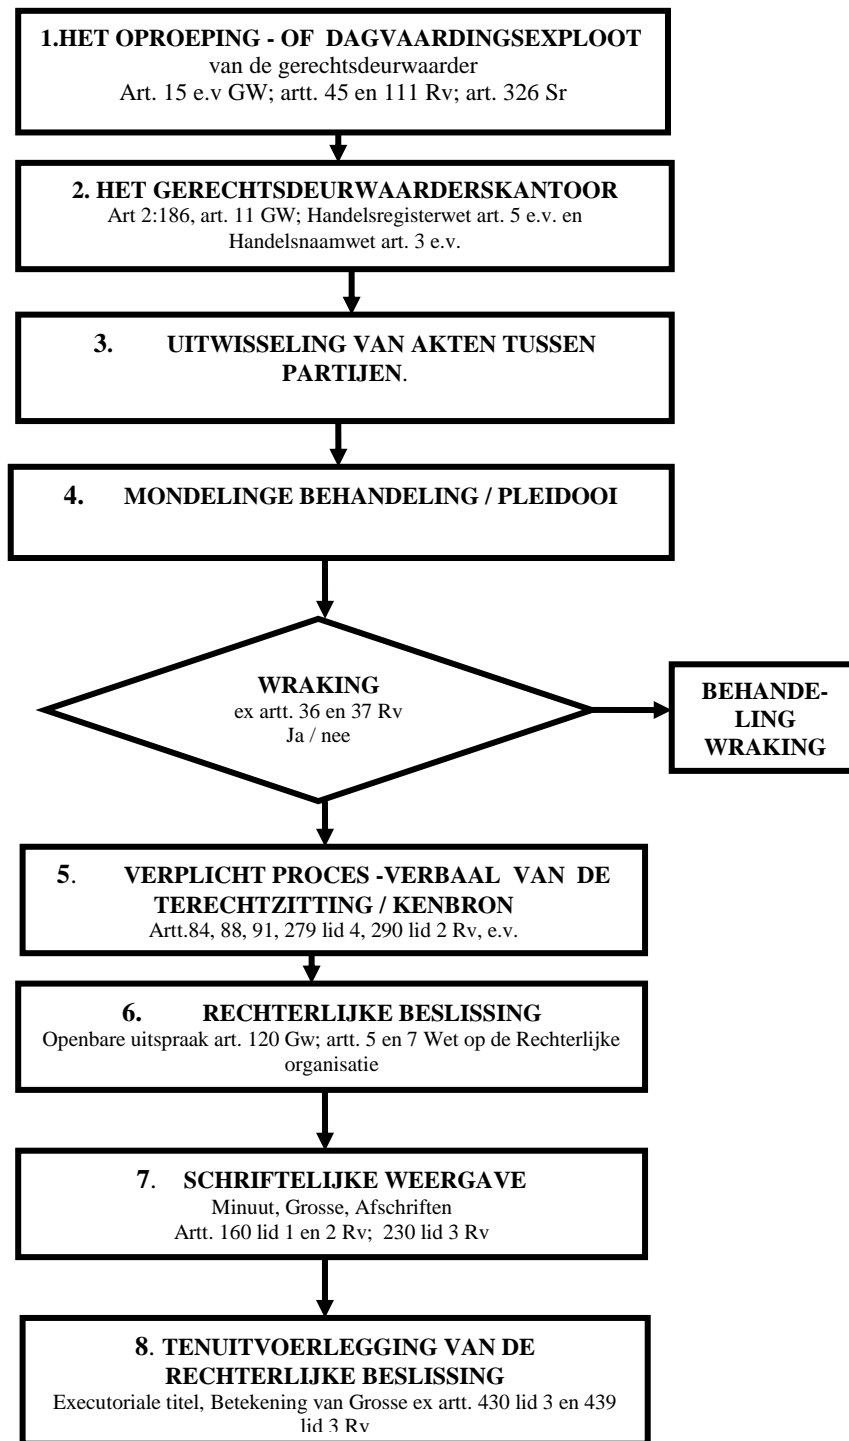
1.HET OPROEPING - OF DAGVAARDINGSEXPLOOT
van de gerechtsdeurwaarder
Art. 15 e.v GW; artt. 45 en 111 Rv; art. 326 Sr

2. HET GERECHTSDEURWAARDERSKANTOOR
Art 2:186, art. 11 GW; Handelsregisterwet art. 5 e.v. en Handelsnaamwet art. 3 e.v.

3. UITWISSELING VAN AKTEN TUSSEN PARTIJEN.

4. MONDELINGE BEHANDELING / PLEIDOOI

WRAKING
ex artt. 36 en 37 Rv
Ja / nee

BEHANDELING WRAKING

5. VERPLICHT PROCES -VERBAAL VAN DE TERECHTZITTING / KENBRON
Artt.84, 88, 91, 279 lid 4, 290 lid 2 Rv, e.v.

6. RECHTERLIJKE BESLISSING
Openbare uitspraak art. 120 Gw; artt. 5 en 7 Wet op de Rechterlijke organisatie

7. SCHRIFTELIJKE WEERGAVE
Minuut, Grosse, Afschriften
Artt. 160 lid 1 en 2 Rv; 230 lid 3 Rv

8. TENUITVOERLEGGING VAN DE RECHTERLIJKE BESLISSING
Executoriale titel, Betekening van Grosse ex artt. 430 lid 3 en 439 lid 3 Rv